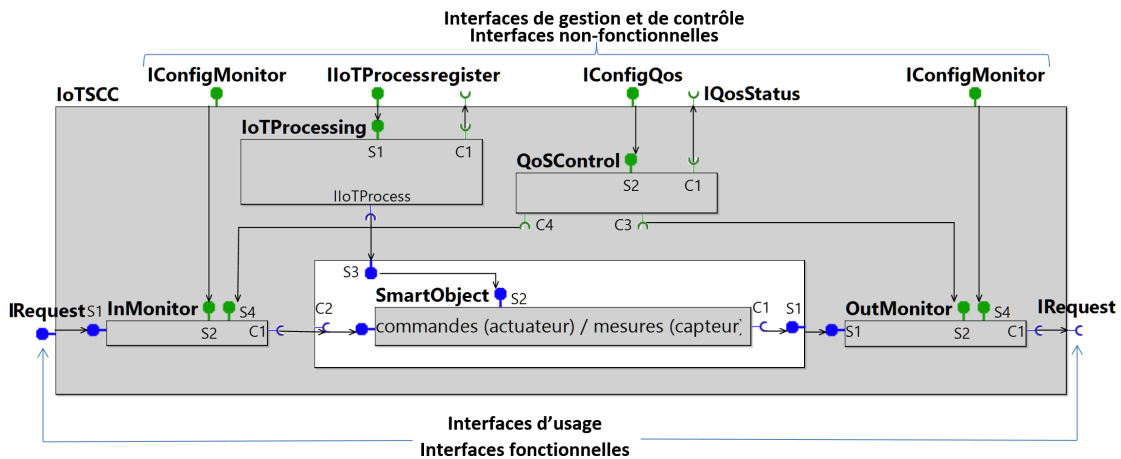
Interfaces de gestion et de contrôle
Interfaces non-fonctionnelles

IConfigMonitor
IIoTProcessregister
IConfigQos
IQosStatus
IConfigMonitor

IoTSCC

IoTProcessing
S1
C1
IIoTProcess

QoSControl
S2
C1
C4
C3

S3
SmartObject
S2
C2
C1
S1
commandes (actuateur) / mesures (capteur)

IRequest
S1
InMonitor
S4
S2
C1

OutMonitor
S4
IRequest
S1
S2
C1

Interfaces d'usage
Interfaces fonctionnelles